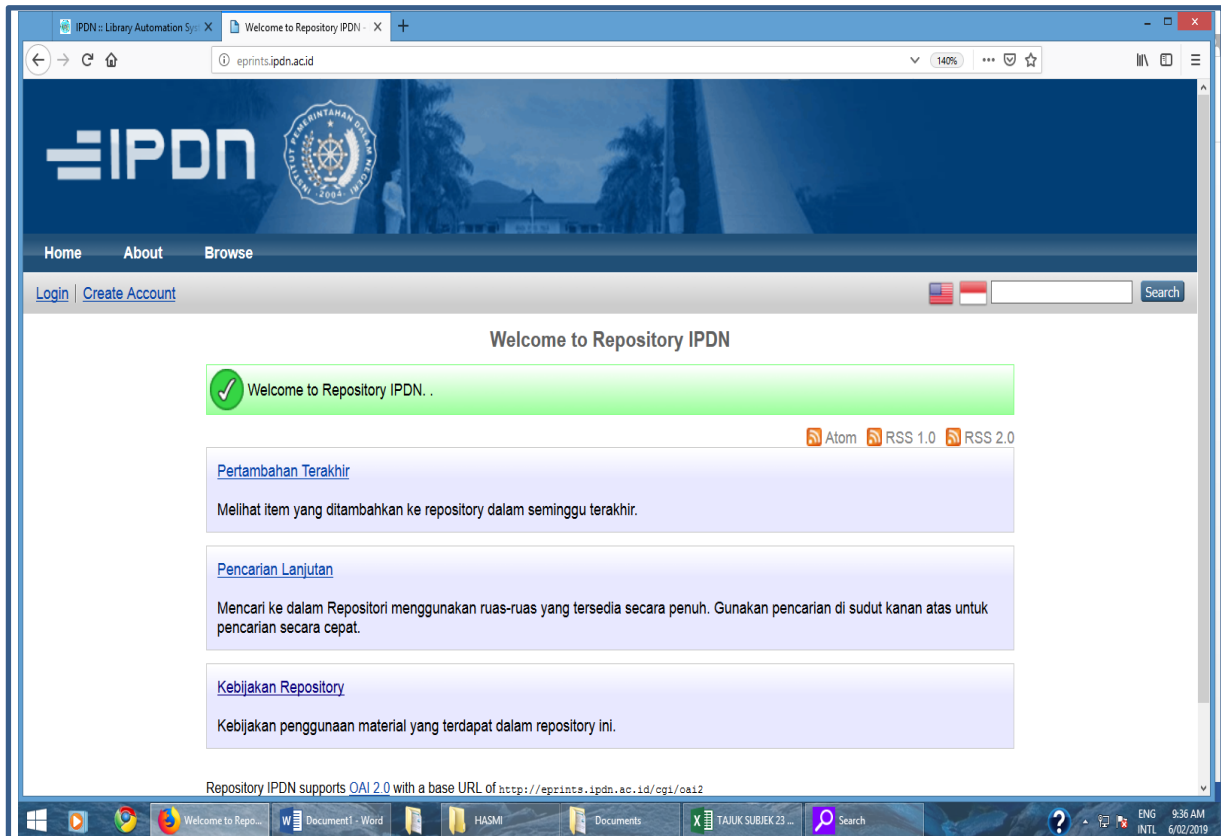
IPDN :: Library Automation Sys X
Welcome to Repository IPDN - X
+

eprints.ipdn.ac.id
140%

IPDN
INSTITUT PEMERINTAHAN DALAM NEGERI 2004

Home About Browse

Login | Create Account
Search

Welcome to Repository IPDN

Welcome to Repository IPDN. .

Atom RSS 1.0 RSS 2.0

Pertambahan Terakhir

Melihat item yang ditambahkan ke repository dalam seminggu terakhir.

Pencarian Lanjutan

Mencari ke dalam Repositori menggunakan ruas-ruas yang tersedia secara penuh. Gunakan pencarian di sudut kanan atas untuk pencarian secara cepat.

Kebijakan Repository

Kebijakan penggunaan material yang terdapat dalam repository ini.

Repository IPDN supports OAI 2.0 with a base URL of http://eprints.ipdn.ac.id/cgi/oai2

Welcome to Repo... Document1 - Word HASMI Documents TAJUK SUBJEK 23 ... Search ENG INTL 9:36 AM 6/02/2019